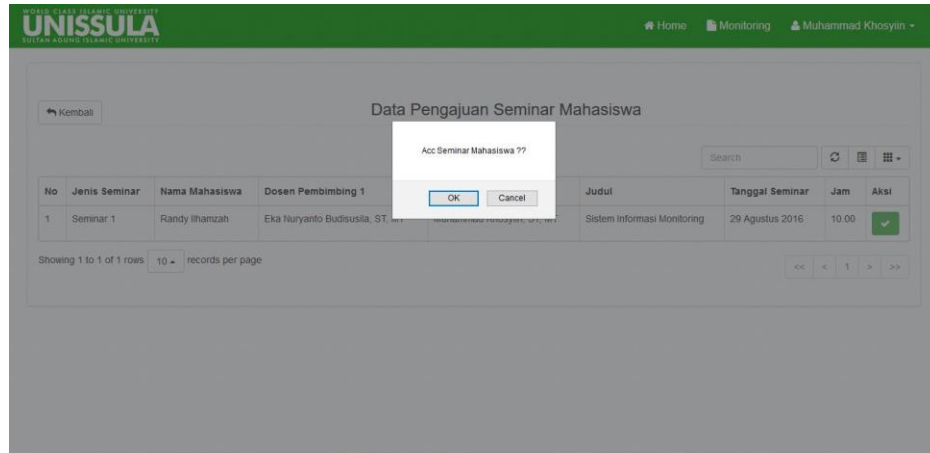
WORLD CLASS ISLAMIC UNIVERSITY
UNISSULA
SULTAN AGUNG ISLAMIC UNIVERSITY

Home Monitoring Muhammad Khosyiin

Kembali

Data Pengajuan Seminar Mahasiswa

Acc Seminar Mahasiswa ??

OK Cancel

Search

| No | Jenis Seminar | Nama Mahasiswa | Dosen Pembimbing 1 | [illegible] | Judul | Tanggal Seminar | Jam | Aksi |
|---|---|---|---|---|---|---|---|---|
| 1 | Seminar 1 | Randy Ilhamzah | Eka Nuryanto Budisusila, ST, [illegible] | Muhammad Khosyiin, ST, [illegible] | Sistem Informasi Monitoring | 29 Agustus 2016 | 10:00 | |

Showing 1 to 1 of 1 rows 10 records per page

<< < 1 > >>